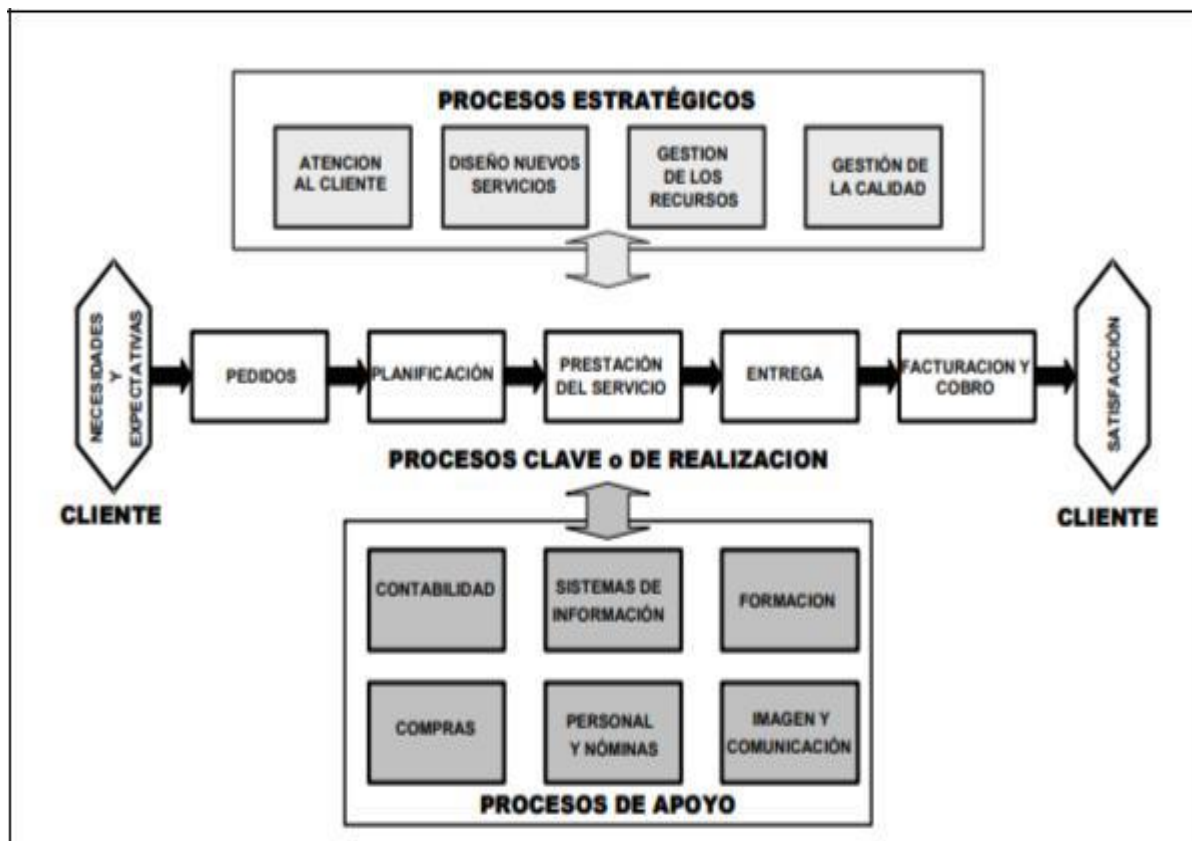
PROCESOS ESTRATÉGICOS

ATENCION AL CLIENTE

DISEÑO NUEVOS SERVICIOS

GESTION DE LOS RECURSOS

GESTIÓN DE LA CALIDAD

NECESIDADES Y EXPECTATIVAS

CLIENTE

PEDIDOS

PLANIFICACIÓN

PRESTACIÓN DEL SERVICIO

ENTREGA

FACTURACION Y COBRO

SATISFACCIÓN

CLIENTE

PROCESOS CLAVE o DE REALIZACION

CONTABILIDAD

SISTEMAS DE INFORMACIÓN

FORMACION

COMPRAS

PERSONAL Y NÓMINAS

IMAGEN Y COMUNICACIÓN

PROCESOS DE APOYO